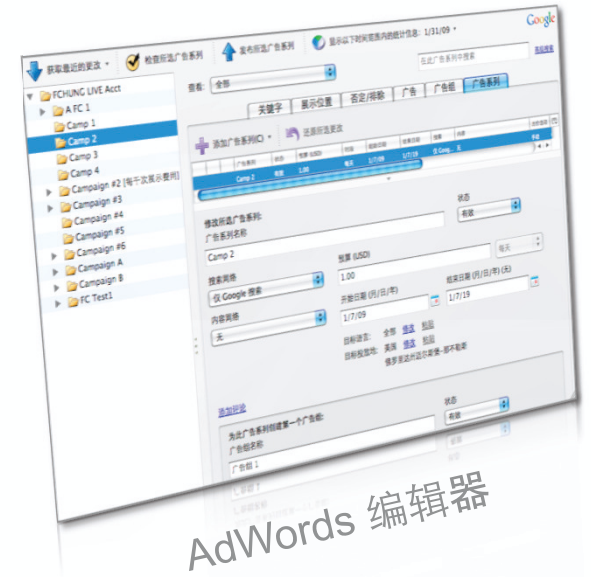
获取最近的更改 ▾　检查所选广告系列　发布所选广告系列　显示以下时间范围内的统计信息：1/31/09 ▾

Google

在此广告系列中搜索　高级搜索

FCHUNG LIVE Acct
A FC 1
Camp 1
Camp 2
Camp 3
Camp 4
Campaign #2 [每千次展示费用]
Campaign #3
Campaign #4
Campaign #5
Campaign #6
Campaign A
Campaign B
FC Test1

查看：全部

关键字　展示位置　否定/排除　广告　广告组　广告系列

添加广告系列(C) ▾　还原所选更改

广告系列　状态　预算 (USD)　每天　开始日期　结束日期　目标网络　目标语言　目标位置

Camp 2　有效　1.00　每天　1/7/09　1/7/19　仅 Google...

修改所选广告系列:
广告系列名称
Camp 2

状态
有效

预算 (USD)
1.00　每天

搜索网络
仅 Google 搜索

开始日期 (月/日/年)
1/7/09

结束日期 (月/日/年) (无)
1/7/19

内容网络
无

目标语言：全部　修改　粘贴
目标：美国　修改　粘贴
目标视图所：俄罗斯达州边界调·部不有者

添加状态

为此广告系列创建第一个广告组:
广告组名称
广告组 1

状态
有效

AdWords 编辑器